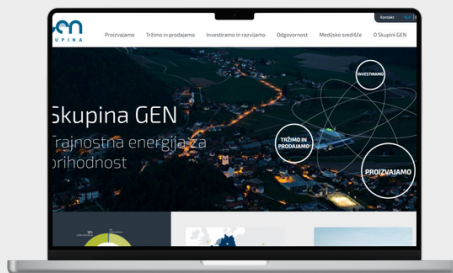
GEN SKUPINA

Proizvajamo Tržimo in prodajamo Investiramo in razvijamo Odgovornost Medijsko središče O Skupini GEN

Kontakt

Skupina GEN

Trajnostna energija za prihodnost

INVESTIRAMO

TRŽIMO IN PRODAJAMO

PROIZVAJAMO